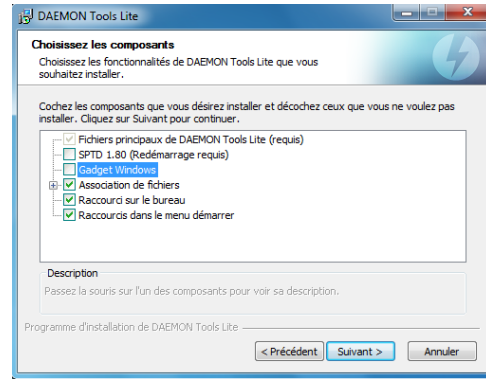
DAEMON Tools Lite

Choisissez les composants

Choisissez les fonctionnalités de DAEMON Tools Lite que vous souhaitez installer.

Cochez les composants que vous désirez installer et décochez ceux que vous ne voulez pas installer. Cliquez sur Suivant pour continuer.

Fichiers principaux de DAEMON Tools Lite (requis)
SPTD 1.80 (Redémarrage requis)
Gadget Windows
Association de fichiers
Raccourci sur le bureau
Raccourcis dans le menu démarrer

Description
Passez la souris sur l'un des composants pour voir sa description.

Programme d'installation de DAEMON Tools Lite

< Précédent
Suivant >
Annuler